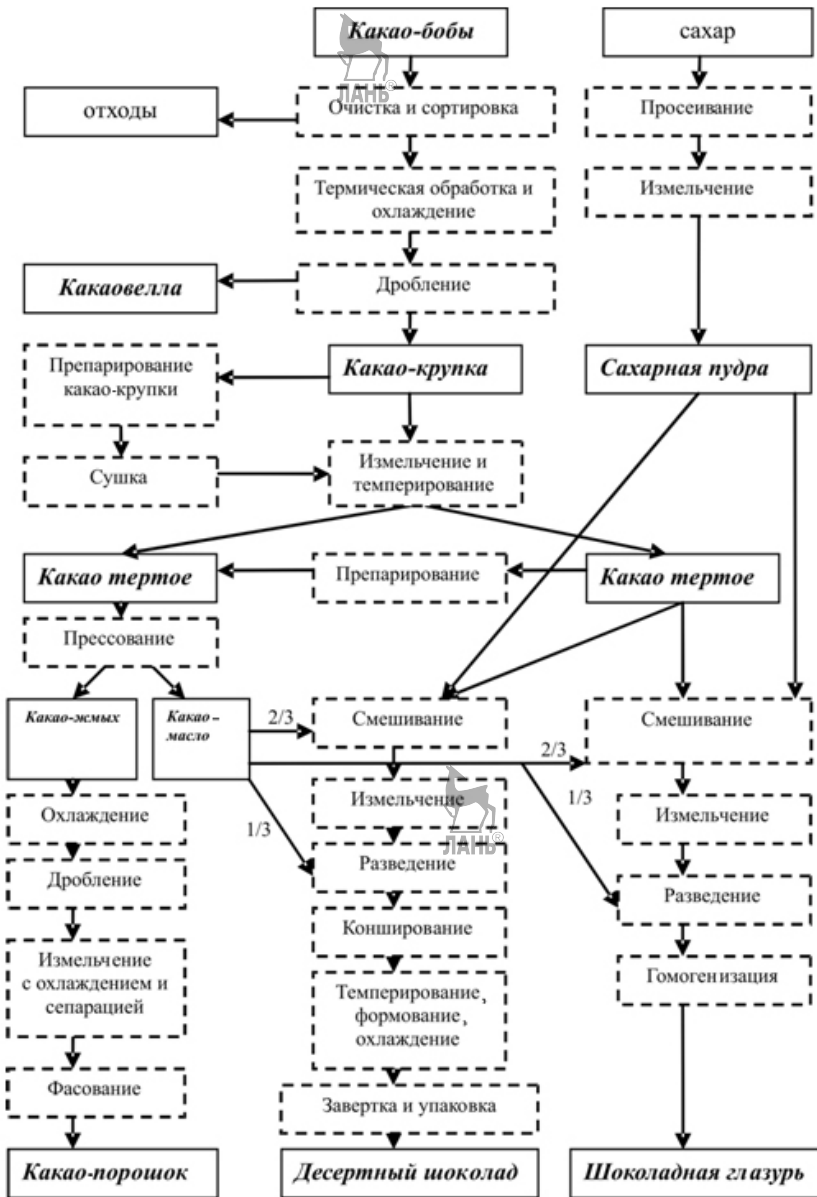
Какао-бобы

сахар

ЛАНЬ®

отходы

Очистка и сортировка

Просеивание

Термическая обработка и охлаждение

Измельчение

Какаовелла

Дробление

Препарирование какао-крупки

Какао-крупка

Сахарная пудра

Сушка

Измельчение и темперирование

Какао тертое

Препарирование

Какао тертое

Прессование

Какао-жмых

Какао – масло

2/3

Смешивание

2/3

Смешивание

Охлаждение

1/3

Измельчение

1/3

Измельчение

ЛАНЬ®

Разведение

Дробление

Разведение

Конширование

Измельчение с охлаждением и сепарацией

Гомогенизация

Темперирование, формование, охлаждение

Фасование

Завертка и упаковка

Какао-порошок

Десертный шоколад

Шоколадная глазурь